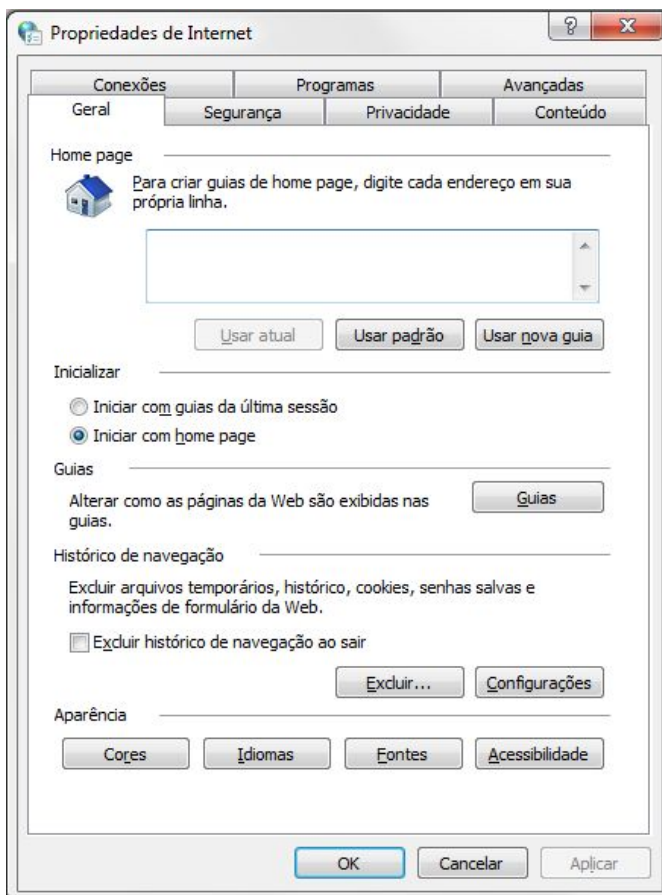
Propriedades de Internet

?

X

Conexões
Programas
Avançadas
Geral
Segurança
Privacidade
Conteúdo

Home page

Para criar guias de home page, digite cada endereço em sua própria linha.

Usar atual
Usar padrão
Usar nova guia

Inicializar

Iniciar com guias da última sessão

Iniciar com home page

Guias

Alterar como as páginas da Web são exibidas nas guias.

Guias

Histórico de navegação

Excluir arquivos temporários, histórico, cookies, senhas salvas e informações de formulário da Web.

Excluir histórico de navegação ao sair

Excluir...
Configurações

Aparência

Cores
Idiomas
Fontes
Acessibilidade

OK
Cancelar
Aplicar